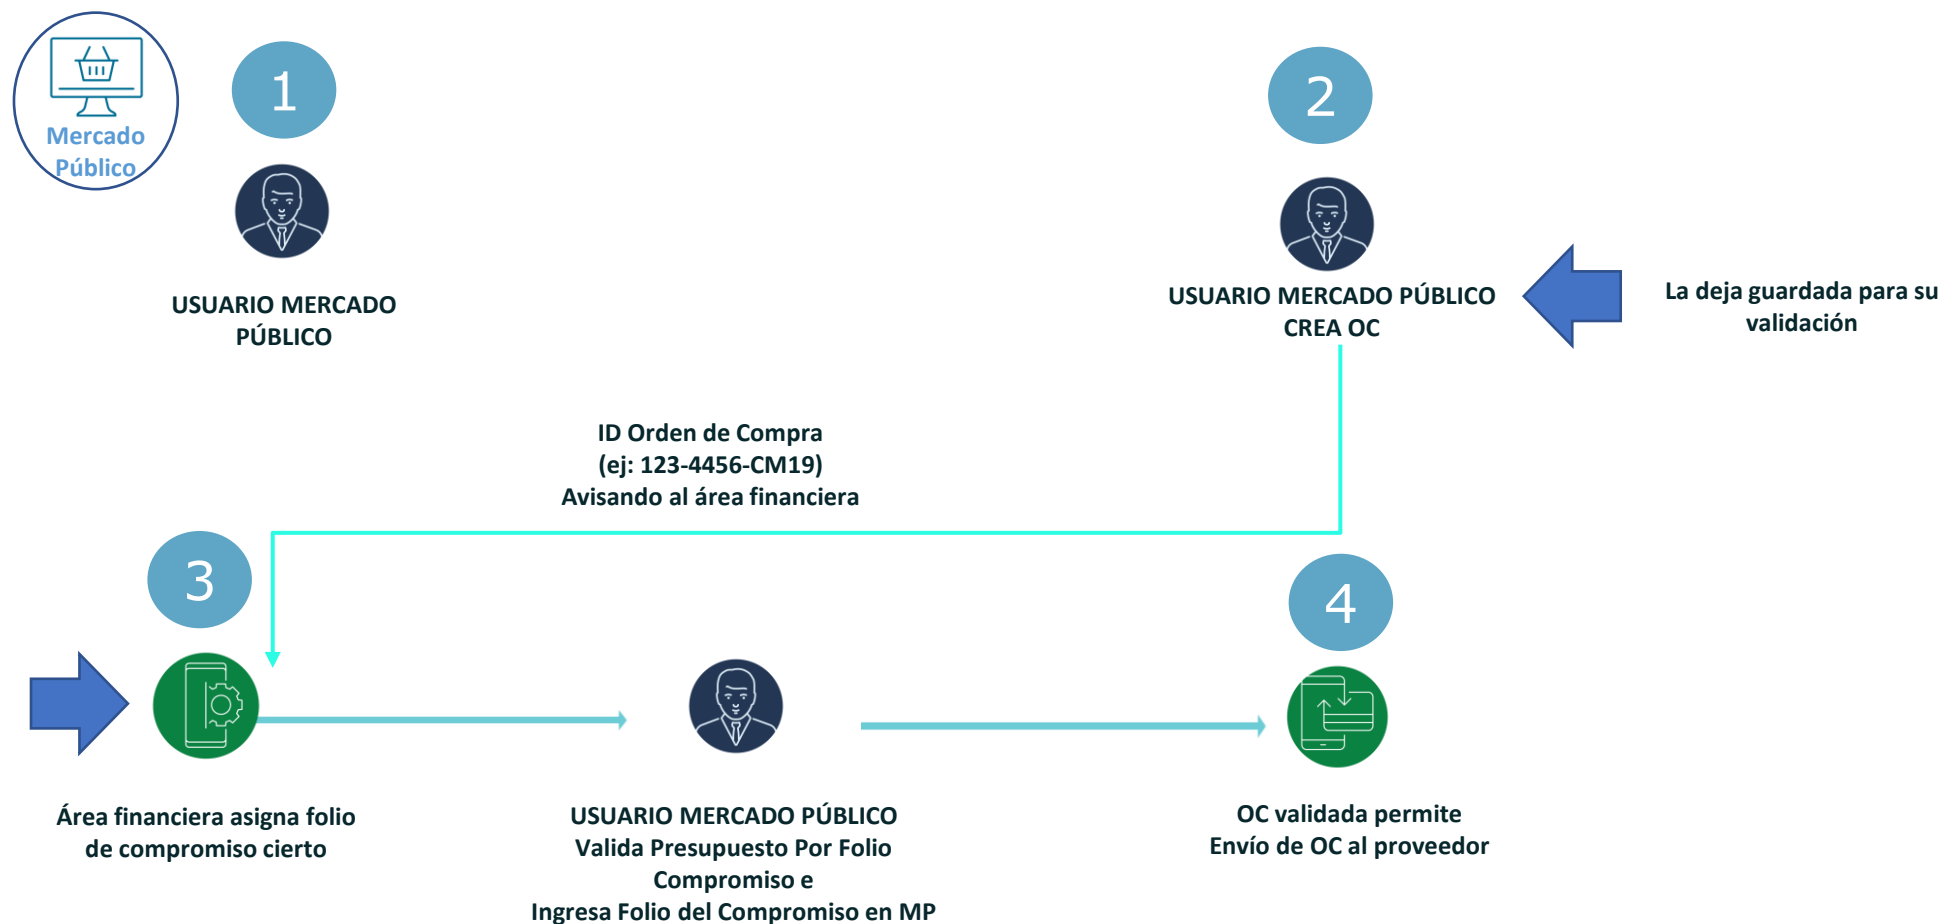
Mercado Público

1

USUARIO MERCADO PÚBLICO

2

USUARIO MERCADO PÚBLICO CREA OC

La deja guardada para su validación

ID Orden de Compra
(ej: 123-4456-CM19)
Avisando al área financiera

3

4

Área financiera asigna folio de compromiso cierto

USUARIO MERCADO PÚBLICO
Valida Presupuesto Por Folio Compromiso e
Ingresa Folio del Compromiso en MP

OC validada permite
Envío de OC al proveedor